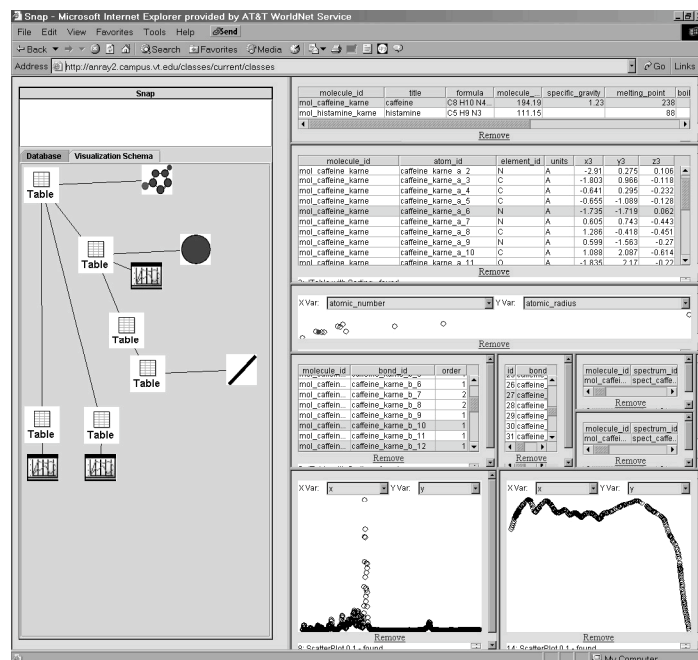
Snap - Microsoft Internet Explorer provided by AT&T WorldNet Service

File Edit View Favorites Tools Help Send

Back Search Favorites Media

Address http://anrey2.campus.vt.edu/classes/current/classes

Go Links

Snap

Database Visualization Schema

Table

Table

Table

Table

Table

Table

| molecule_id | title | formula | molecule_ | specific_gravity | melting_point | boil |
|---|---|---|---|---|---|---|
| mol_caffeine_karne | caffeine | C8 H10 N4... | 194.19 | 1.23 | 238 | |
| mol_histamine_karne | histamine | C5 H9 N3 | 111.15 | | 88 | |

Remove

| molecule_id | atom_id | element_id | units | x3 | y3 | z3 |
|---|---|---|---|---|---|---|
| mol_caffeine_karne | caffeine_karne_a_2 | N | A | -2.91 | 0.275 | 0.106 |
| mol_caffeine_karne | caffeine_karne_a_3 | C | A | -1.803 | 0.966 | -0.118 |
| mol_caffeine_karne | caffeine_karne_a_4 | C | A | -0.641 | 0.295 | -0.232 |
| mol_caffeine_karne | caffeine_karne_a_5 | C | A | -0.655 | -1.089 | -0.128 |
| mol_caffeine_karne | caffeine_karne_a_6 | N | A | -1.735 | -1.719 | 0.062 |
| mol_caffeine_karne | caffeine_karne_a_7 | N | A | 0.605 | 0.743 | -0.443 |
| mol_caffeine_karne | caffeine_karne_a_8 | C | A | 1.286 | -0.418 | -0.451 |
| mol_caffeine_karne | caffeine_karne_a_9 | N | A | 0.599 | -1.563 | -0.27 |
| mol_caffeine_karne | caffeine_karne_a_10 | C | A | 1.088 | 2.087 | -0.614 |
| mol_caffeine_karne | caffeine_karne_a_11 | O | A | -1.835 | 2.17 | -0.22 |

Remove

X Var: atomic_number Y Var: atomic_radius

Remove

| molecule_id | bond_id | order |
|---|---|---|
| mol_caffein... | caffeine_karne_b_6 | 1 |
| mol_caffein... | caffeine_karne_b_7 | 2 |
| mol_caffein... | caffeine_karne_b_8 | 2 |
| mol_caffein... | caffeine_karne_b_9 | 1 |
| mol_caffein... | caffeine_karne_b_10 | 1 |
| mol_caffein... | caffeine_karne_b_11 | 1 |
| mol_caffein... | caffeine_karne_b_12 | 1 |

Remove

| id | bond |
|---|---|
| 26 | caffeine_ |
| 27 | caffeine_ |
| 28 | caffeine_ |
| 29 | caffeine_ |
| 30 | caffeine_ |
| 31 | caffeine_ |

Remove

| molecule_id | spectrum_id |
|---|---|
| mol_caffei... | spect_caffe... |

Remove

| molecule_id | spectrum_id |
|---|---|
| mol_caffei... | spect_caffe... |

Remove

X Var: x Y Var: y

Remove

8: ScatterPlot 0.1 - found

X Var: x Y Var: y

Remove

14: ScatterPlot 0.1 - found

My Computer